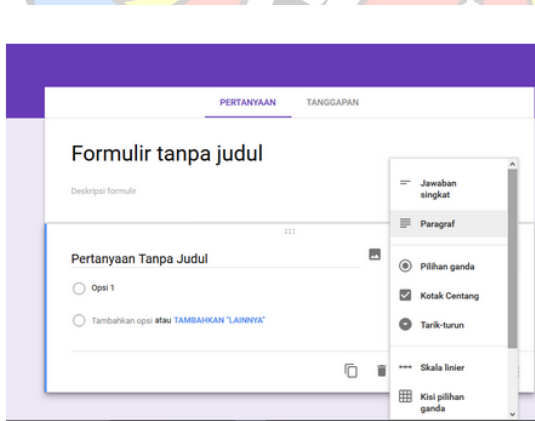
PERTANYAAN TANGGAPAN

Formulir tanpa judul

Deskripsi formulir

Pertanyaan Tanpa Judul

Opsi 1

Tambahkan opsi atau TAMBAHKAN "LAINNYA"

Jawaban singkat

Paragraf

Pilihan ganda

Kotak Centang

Tarik-turun

Skala linier

Kisi pilihan ganda